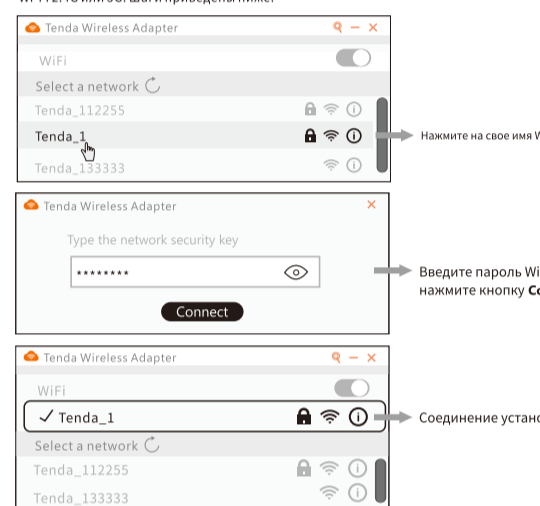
Tenda Wireless Adapter

WiFi

Select a network

Tenda_112255

Tenda_1

Tenda_133333

Нажмите на свое имя W

Tenda Wireless Adapter

Type the network security key

********

Connect

Введите пароль Wi нажмите кнопку Co

Tenda Wireless Adapter

WiFi

✓ Tenda_1

Соединение устано

Select a network

Tenda_112255

Tenda_133333